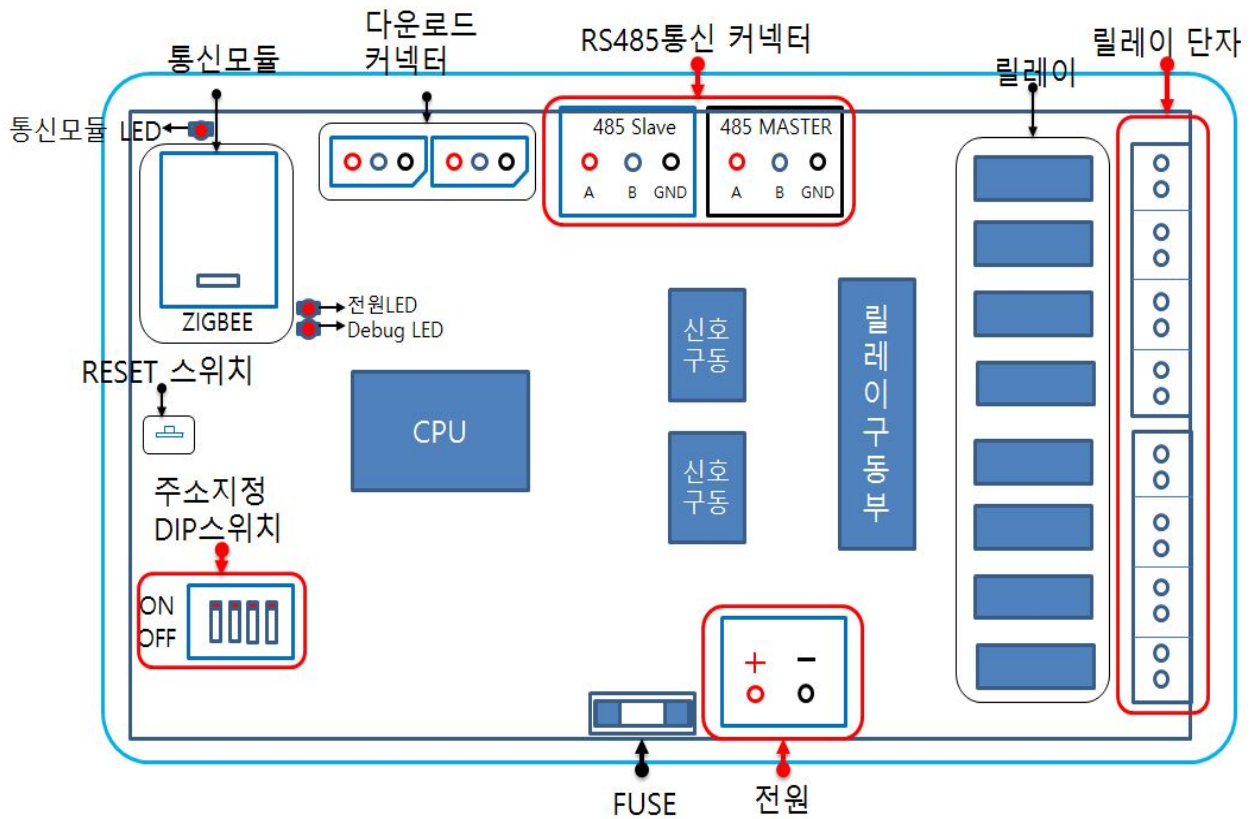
다운로드 커넥터

RS485통신 커넥터

통신모듈

릴레이 단자

릴레이

통신모듈 LED

485 Slave

A B GND

485 MASTER

A B GND

ZIGBEE

전원LED

Debug LED

RESET 스위치

신호 구동

릴레이구동부

CPU

신호 구동

주소지정 DIP스위치

ON

OFF

+ −

FUSE

전원